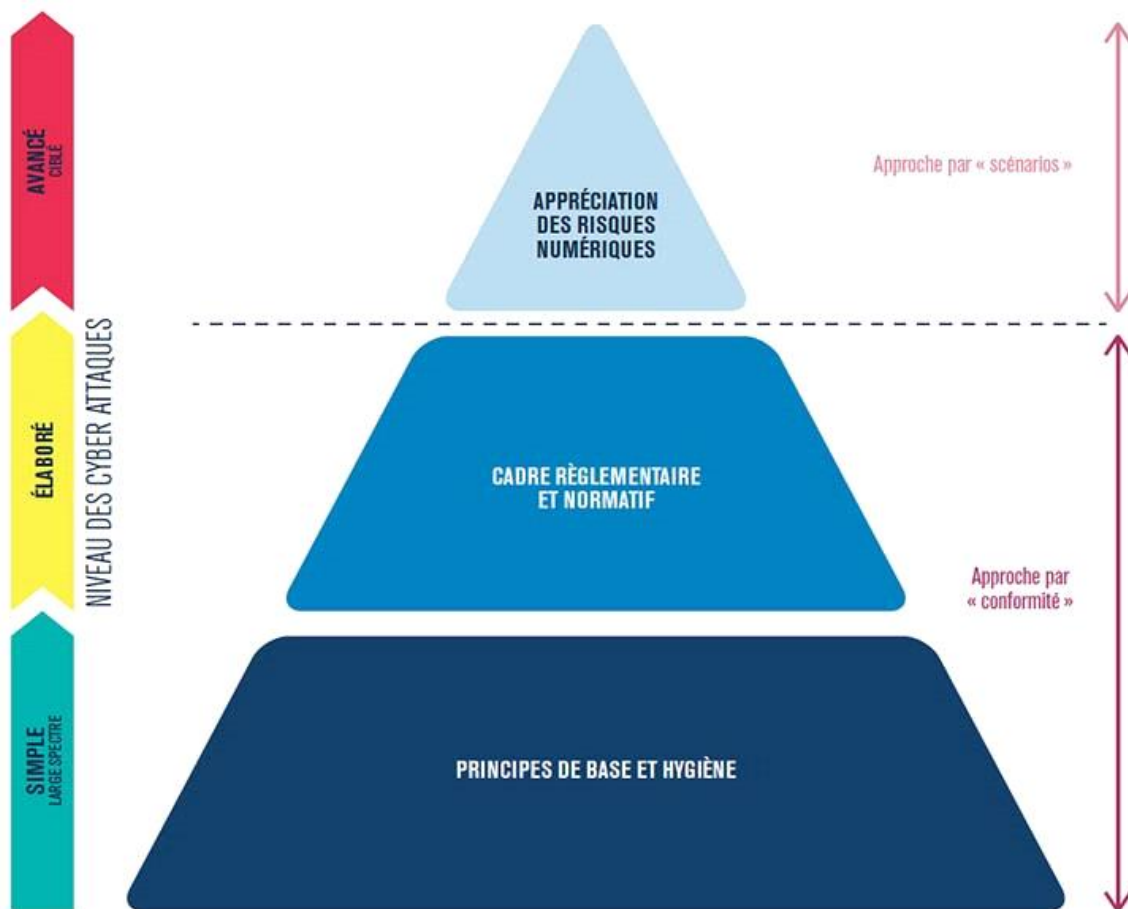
AVANCÉ
CIBLÉ

ÉLABORÉ

SIMPLE
LARGE SPECTRE

NIVEAU DES CYBER ATTAQUES

APPRÉCIATION DES RISQUES NUMÉRIQUES

Approche par « scénarios »

CADRE RÈGLEMENTAIRE ET NORMATIF

Approche par « conformité »

PRINCIPES DE BASE ET HYGIÈNE